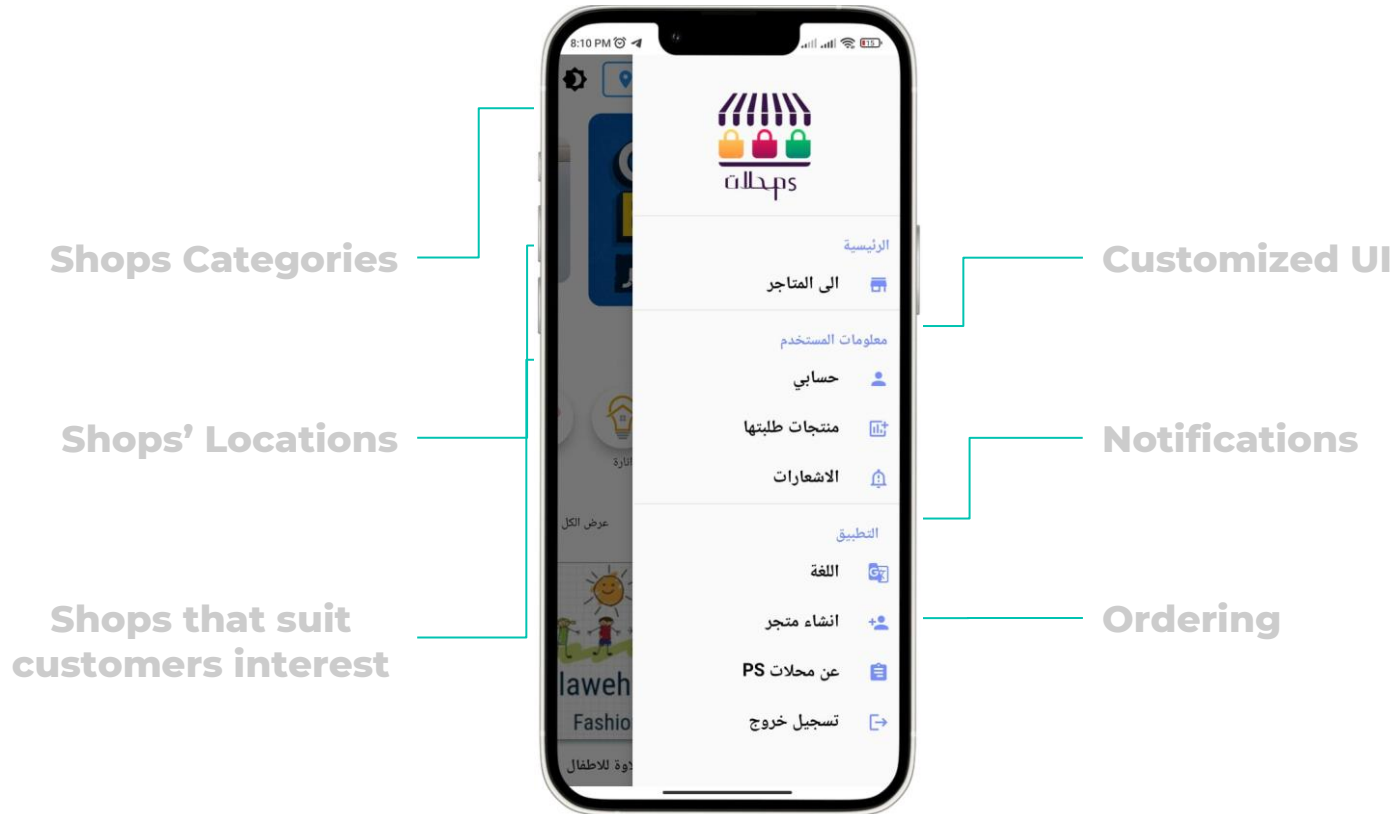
Shops Categories

Shops' Locations

Shops that suit customers interest

Customized UI

Notifications

Ordering

8:10 PM

15

محلات

الرئيسية

الى المتاجر

معلومات المستخدم

حسابي

منتجات طلبتها

الاشعارات

التطبيق

اللغة

انشاء متجر

عن محلات PS

تسجيل خروج

عرض الكل

laweh

Fashio

لاوة للاطفال